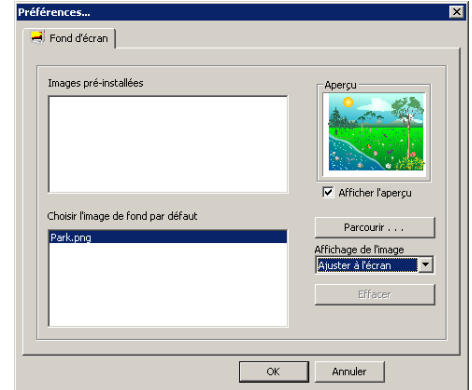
Préférences...

Fond d'écran

Images pré-installées

Aperçu

Afficher l'aperçu

Choisir l'image de fond par défaut

Park.png

Parcourir . . .

Affichage de l'image

Ajuster à l'écran

Effacer

OK

Annuler